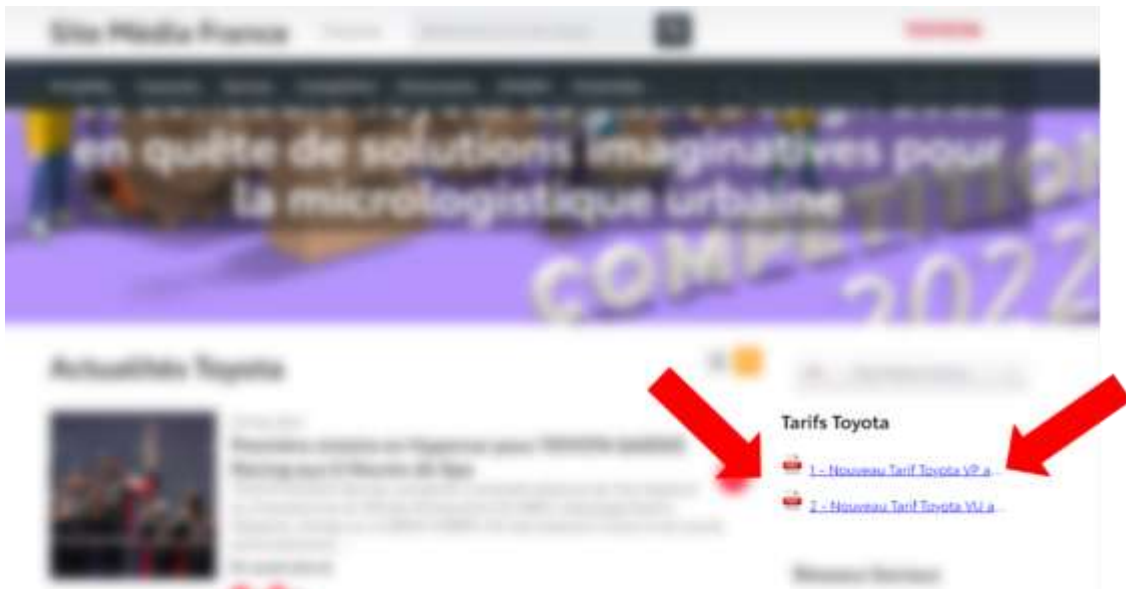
Site Média France

en quête de solutions imaginatives pour la micrologistique urbaine

COMPETITION 2022

Actualités Toyota

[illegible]

Tarifs Toyota

1 - Nouveau Tarif Toyota VP a...

2 - Nouveau Tarif Toyota VU a...

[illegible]